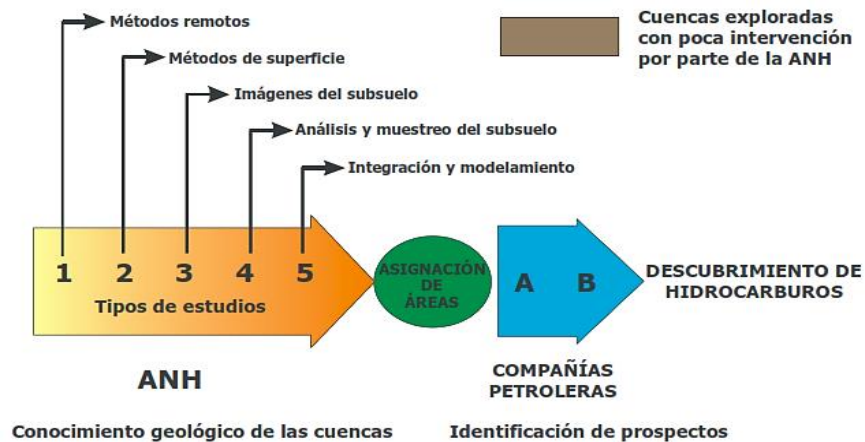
Métodos remotos

Métodos de superficie

Imágenes del subsuelo

Análisis y muestreo del subsuelo

Integración y modelamiento

Cuencas exploradas con poca intervención por parte de la ANH

1 2 3 4 5

Tipos de estudios

ASIGNACIÓN DE ÁREAS

A B

DESCUBRIMIENTO DE HIDROCARBUROS

ANH

COMPAÑÍAS PETROLERAS

Conocimiento geológico de las cuencas

Identificación de prospectos